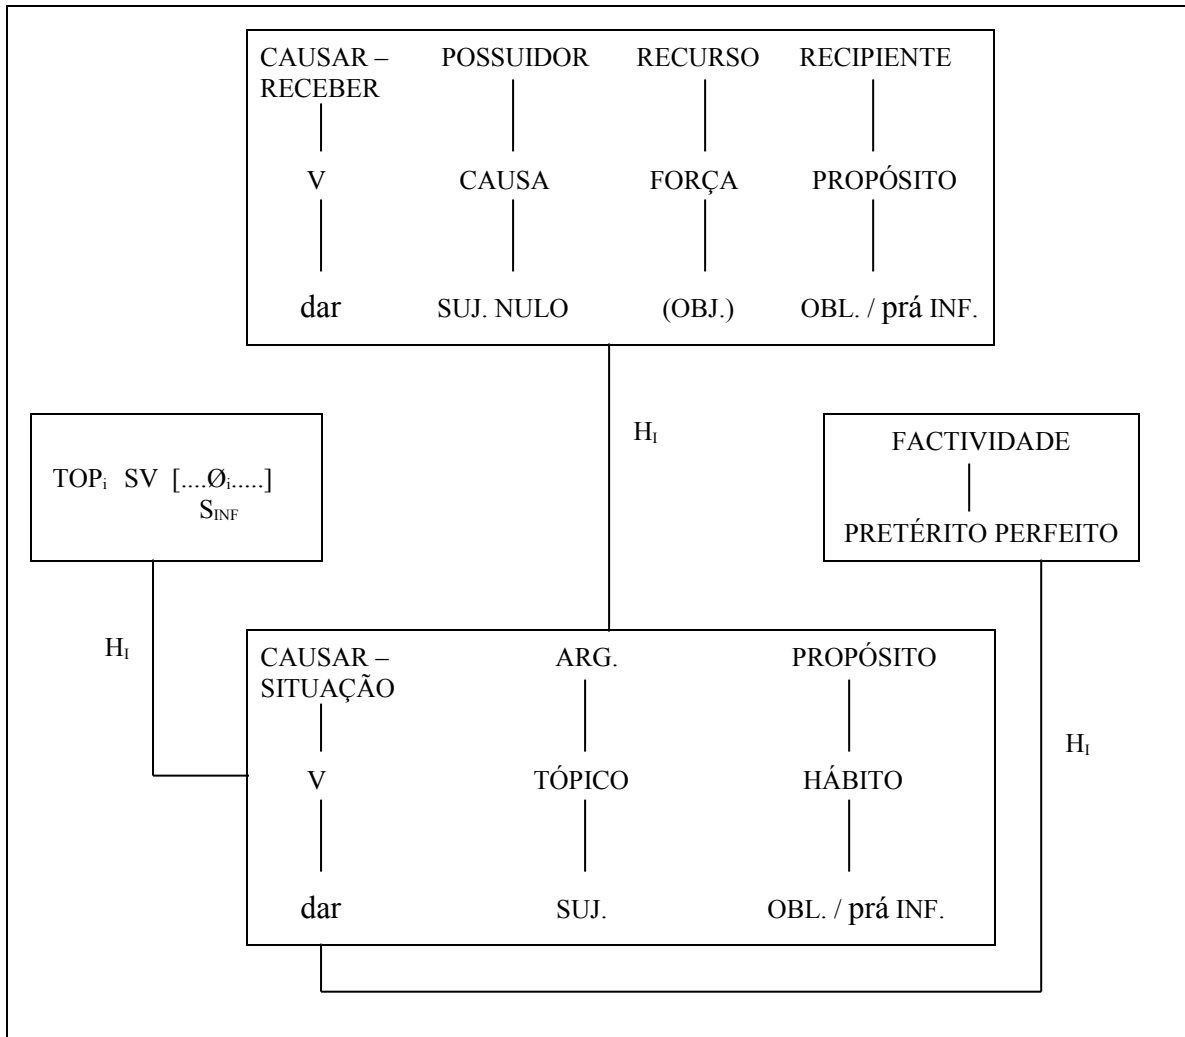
CAUSAR – RECEBER | POSSUIDOR | RECURSO | RECIPIENTE

V | CAUSA | FORÇA | PROPÓSITO

dar | SUJ. NULO | (OBJ.) | OBL. / prá INF.

$H_I$

TOP$_i$ SV [....Ø$_i$.....]$_{S_{INF}}$

FACTIVIDADE

PRETÉRITO PERFEITO

$H_I$

CAUSAR – SITUAÇÃO | ARG. | PROPÓSITO

V | TÓPICO | HÁBITO

dar | SUJ. | OBL. / prá INF.

$H_I$